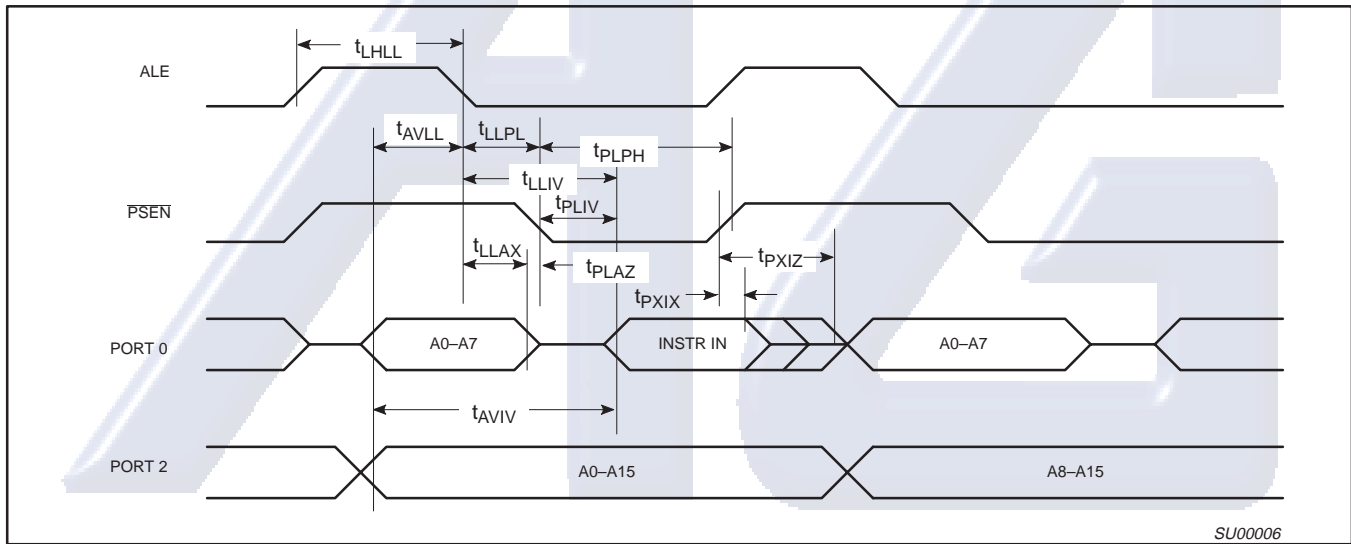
ALE

$t_{LHLL}$

$t_{AVLL}$

$t_{LLPL}$

$t_{PLPH}$

$t_{LLIV}$

$\overline{PSEN}$

$t_{PLIV}$

$t_{LLAX}$

$t_{PLAZ}$

$t_{PXIZ}$

$t_{PXIX}$

PORT 0

A0–A7

INSTR IN

A0–A7

$t_{AVIV}$

PORT 2

A0–A15

A8–A15

SU00006